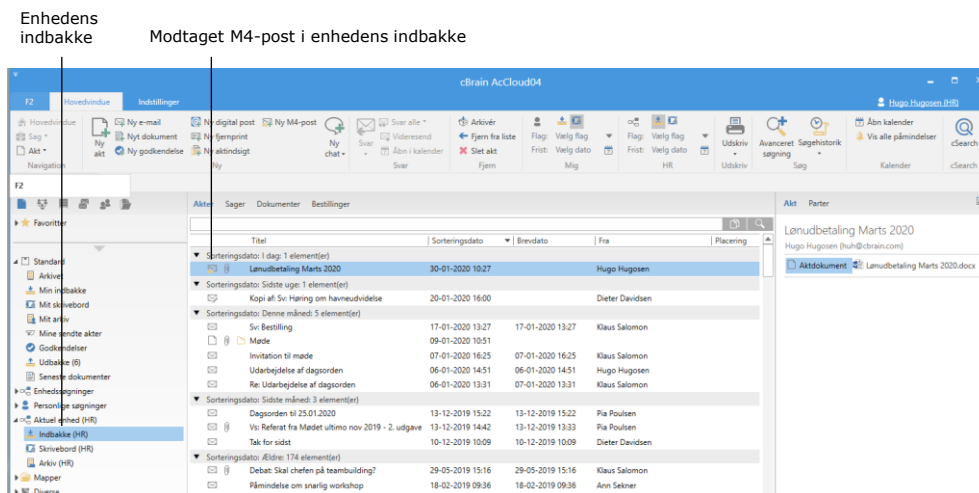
Enhedens indbakke

Modtaget M4-post i enhedens indbakke

cBrain AcCloud04

F2 Hovedvindue Indstillinger

Hugo Hugosen (HR)

Hovedvindue
Søg
Akt
Navigation

Ny akt
Ny e-mail
Nyt dokument
Ny godkendelse
Ny digital post
Ny fjernprint
Ny aktindsigt
Ny M4-post
Ny chat
Ny

Svar
Svar alle
Videresend
Åbn i kalender
Svar

Arkivér
Fjern fra liste
Slet akt
Fjern

Flag: Vælg flag
Frist: Vælg dato
Mig

Flag: Vælg flag
Frist: Vælg dato
HR

Udskriv
Udskriv

Avanceret søgning
Søgehistorik
Søg

Åbn kalender
Vis alle påmindelser
Kalender

cSearch
cSearch

F2

Favoritter

Standard
Arkiver
Min indbakke
Mit skrivebord
Mit arkiv
Mine sendte akter
Godkendelser
Udbakke (6)
Seneste dokumenter
Enhedssøgninger
Personlige søgninger
Aktuel enhed (HR)
Indbakke (HR)
Skrivebord (HR)
Arkiv (HR)
Mapper
Diverse

Akter Sager Dokumenter Bestillinger

| | Titel | Sorteringsdato | Brevdato | Fra | Placering |
|---|---|---|---|---|---|
| Sorteringsdato: I dag: 1 element(er) | | | | | |
| | Lønudbetaling Marts 2020 | 30-01-2020 10:27 | | Hugo Hugosen | |
| Sorteringsdato: Sidste uge: 1 element(er) | | | | | |
| | Kopi af: Sv: Høring om havneudvidelse | 20-01-2020 16:00 | | Dieter Davidsen | |
| Sorteringsdato: Denne måned: 5 element(er) | | | | | |
| | Sv: Bestilling | 17-01-2020 13:27 | 17-01-2020 13:27 | Klaus Salomon | |
| | Møde | 09-01-2020 10:51 | | | |
| | Invitation til møde | 07-01-2020 16:25 | 07-01-2020 16:25 | Klaus Salomon | |
| | Udarbejdelse af dagsorden | 06-01-2020 14:51 | 06-01-2020 14:51 | Hugo Hugosen | |
| | Re: Udarbejdelse af dagsorden | 06-01-2020 13:31 | 07-01-2020 13:31 | Klaus Salomon | |
| Sorteringsdato: Sidste måned: 3 element(er) | | | | | |
| | Dagsorden til 25.01.2020 | 13-12-2019 15:22 | 13-12-2019 15:22 | Pia Poulsen | |
| | Vs: Referat fra Mødet ultimo nov 2019 - 2. udgave | 13-12-2019 14:42 | 13-12-2019 13:33 | Pia Poulsen | |
| | Tak for sidst | 10-12-2019 10:09 | 10-12-2019 10:09 | Dieter Davidsen | |
| Sorteringsdato: Ældre: 174 element(er) | | | | | |
| | Debat: Skal chefen på teambuilding? | 29-05-2019 15:16 | 29-05-2019 15:16 | Pia Poulsen | |
| | Påmindelse om snarlig workshop | 18-02-2019 09:36 | 18-02-2019 09:36 | Ann Sekner | |

Akt Parter

Lønudbetaling Marts 2020
Hugo Hugosen (huh@cbrain.com)

Aktdokument Lønudbetaling Marts 2020.docx